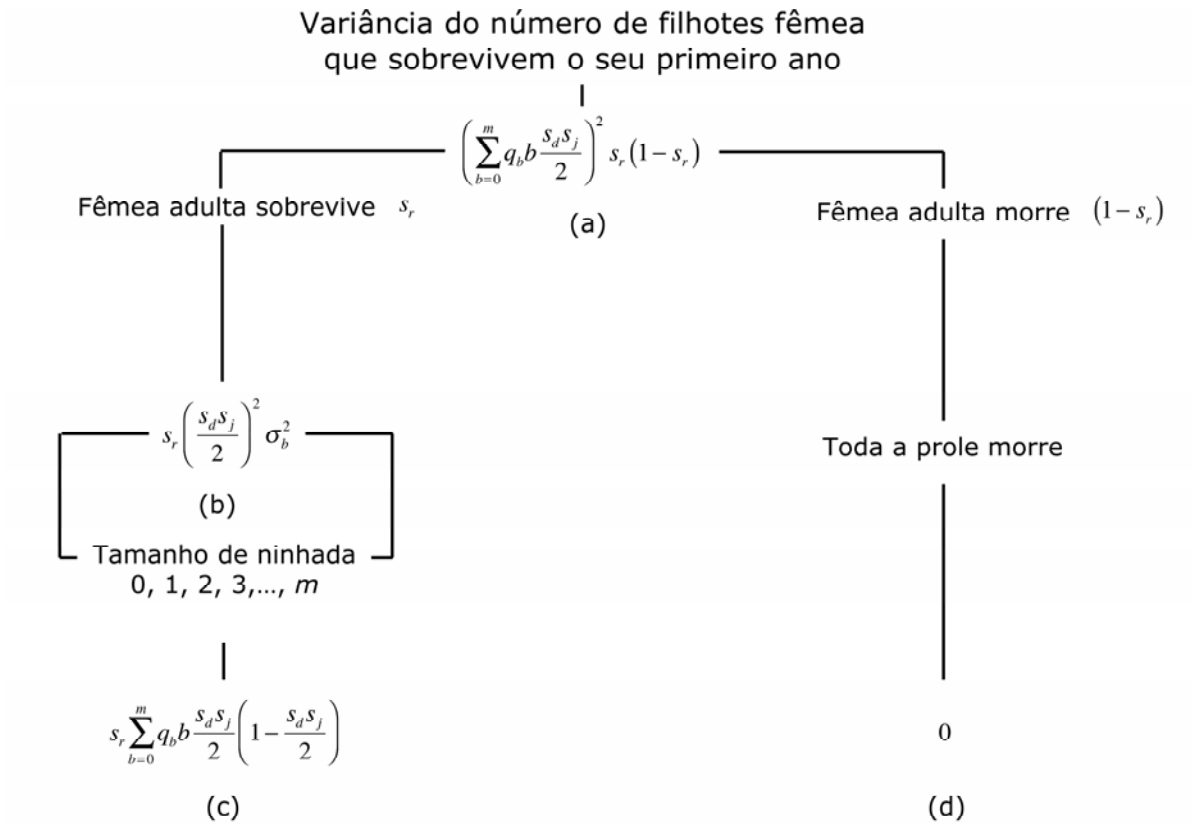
Variância do número de filhotes fêmea que sobrevivem o seu primeiro ano

$\left(\sum_{b=0}^{m} q_b b \frac{s_d s_j}{2}\right)^2 s_r(1-s_r)$

(a)

Fêmea adulta sobrevive $s_r$

Fêmea adulta morre $(1-s_r)$

$s_r\left(\frac{s_d s_j}{2}\right)^2 \sigma_b^2$

(b)

Tamanho de ninhada 0, 1, 2, 3,..., *m*

Toda a prole morre

$s_r \sum_{b=0}^{m} q_b b \frac{s_d s_j}{2}\left(1-\frac{s_d s_j}{2}\right)$

(c)

0

(d)